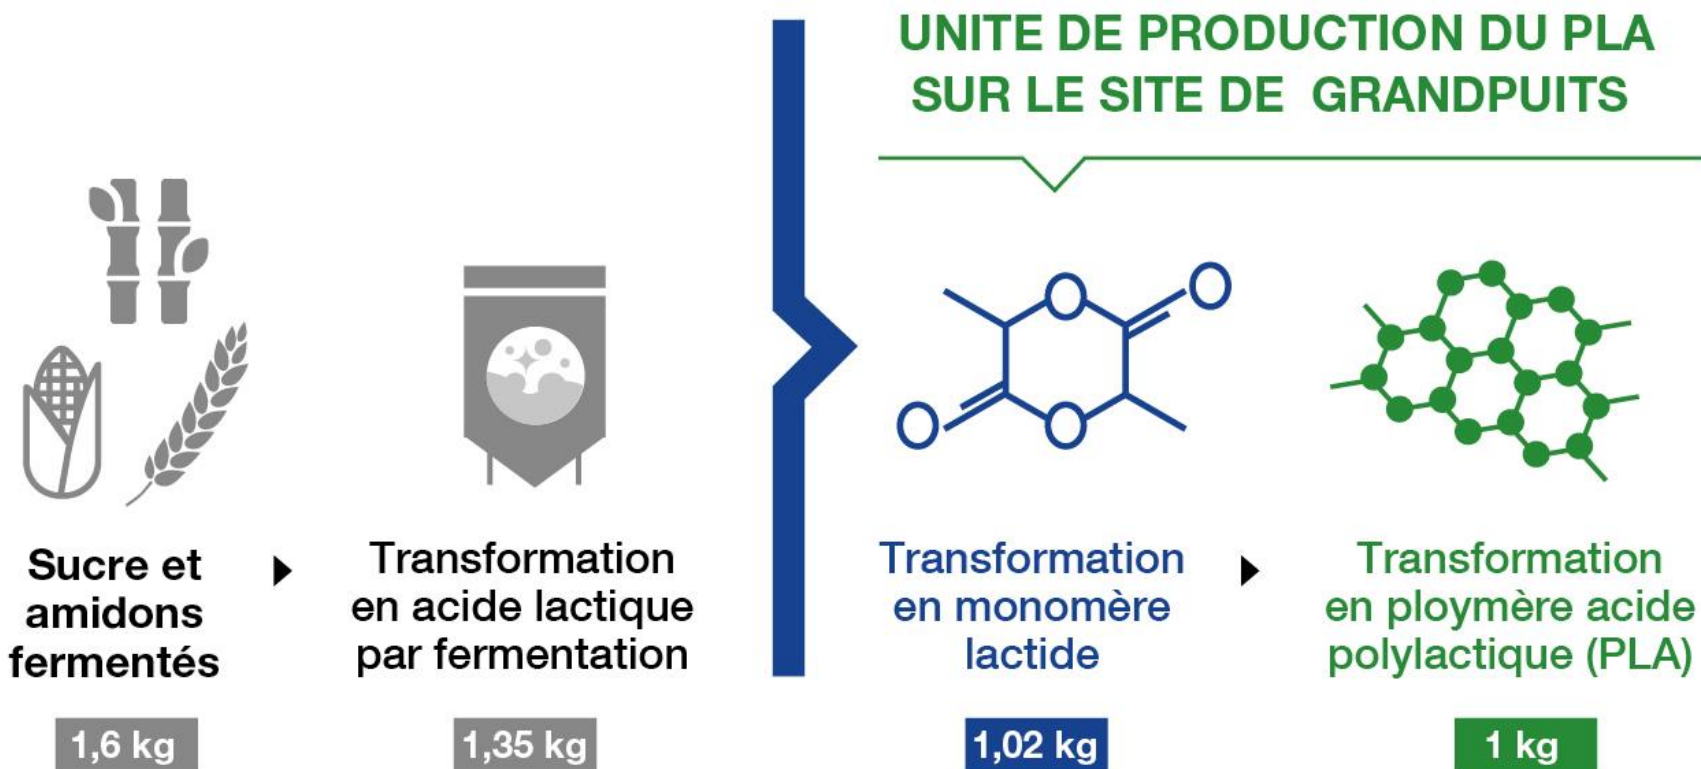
UNITE DE PRODUCTION DU PLA SUR LE SITE DE GRANDPUITS

O

O

O

O

Sucre et amidons fermentés

1,6 kg

Transformation en acide lactique par fermentation

1,35 kg

Transformation en monomère lactide

1,02 kg

Transformation en ploymère acide polylactique (PLA)

1 kg